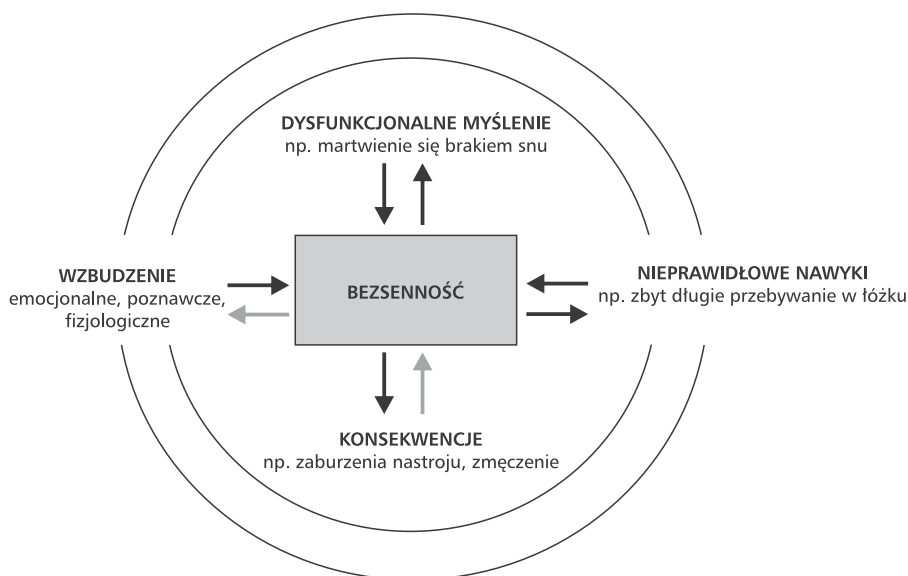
DYSFUNKCJONALNE MYŚLENIE
np. martwienie się brakiem snu

WZBUDZENIE
emocjonalne, poznawcze, fizjologiczne

BEZSENNOŚĆ

NIEPRAWIDŁOWE NAWYKI
np. zbyt długie przebywanie w łóżku

KONSEKWENCJE
np. zaburzenia nastroju, zmęczenie